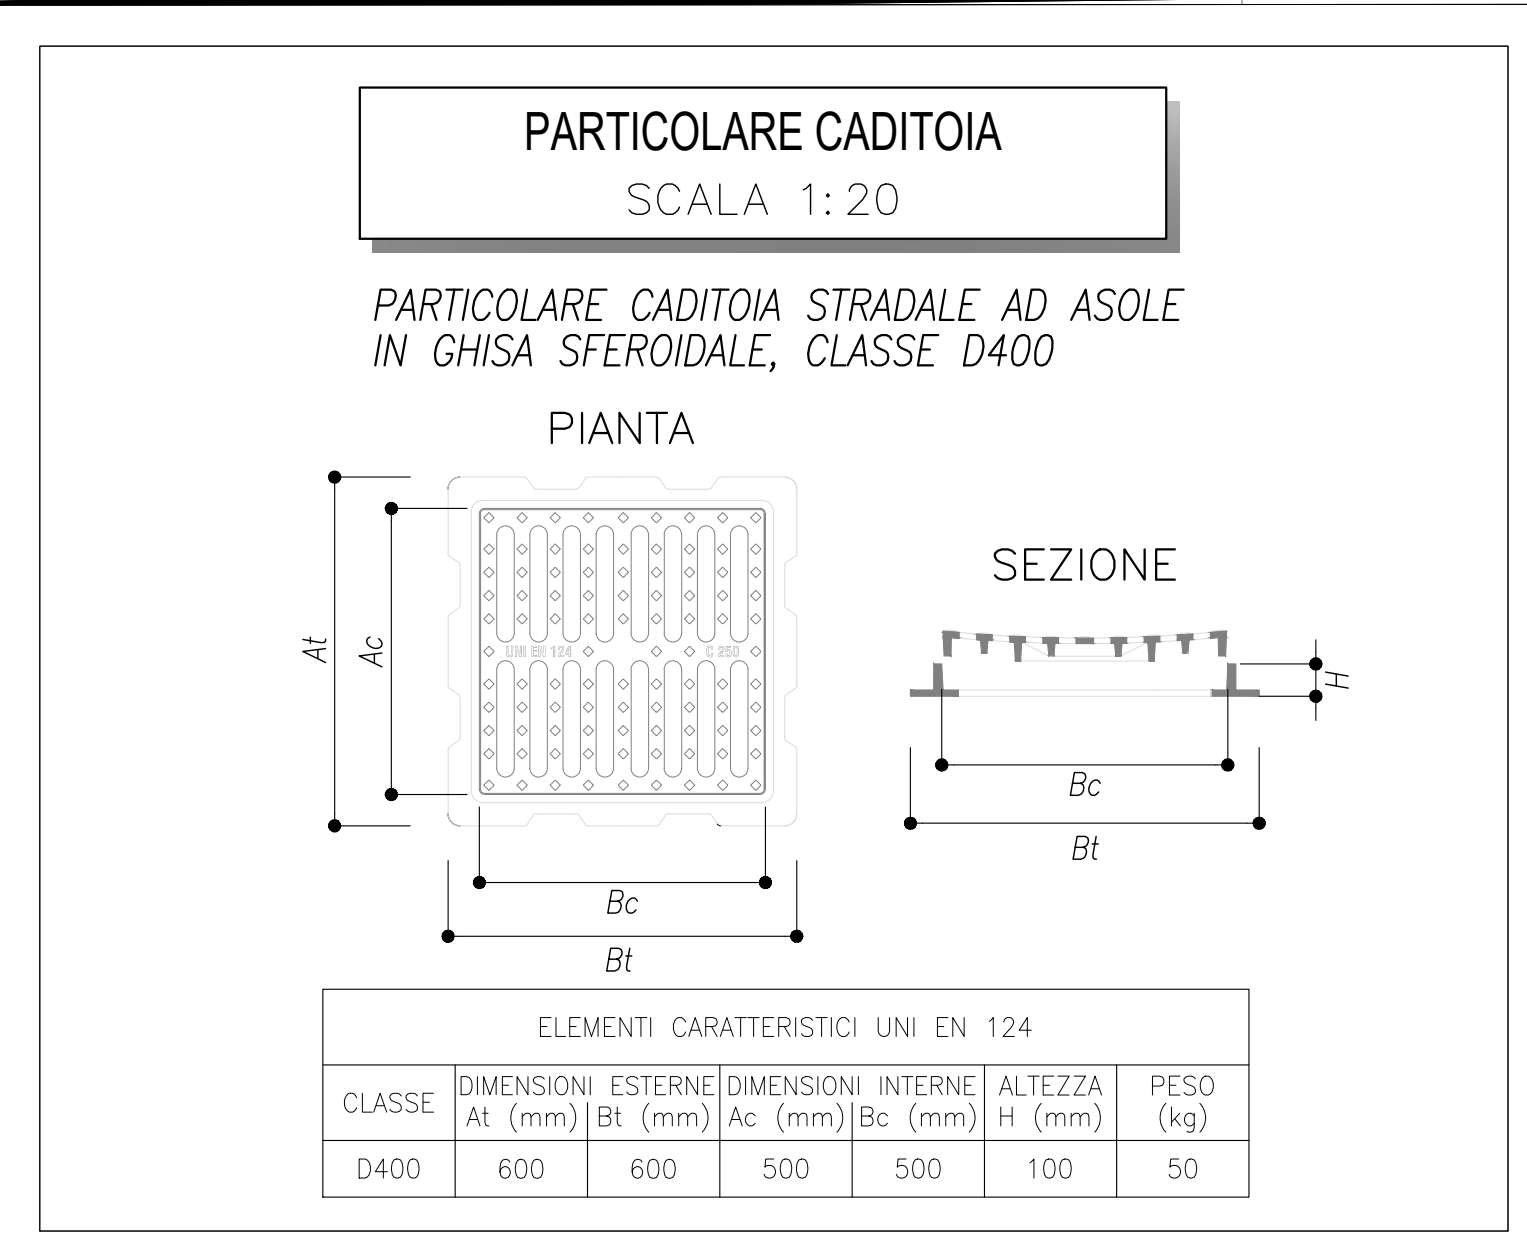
PARTICOLARE CADITOIA
SCALA 1:20

PARTICOLARE CADITOIA STRADALE AD ASOLE IN GHISA SFEROIDALE, CLASSE D400

PIANTA

At
Ac
UNI EN 124
C 250
Bc
Bt

SEZIONE

H
Bc
Bt

| ELEMENTI CARATTERISTICI UNI EN 124 | | | | | | |
|---|---|---|---|---|---|---|
| CLASSE | DIMENSIONI ESTERNE At (mm) | Bt (mm) | DIMENSIONI INTERNE Ac (mm) | Bc (mm) | ALTEZZA H (mm) | PESO (kg) |
| D400 | 600 | 600 | 500 | 500 | 100 | 50 |